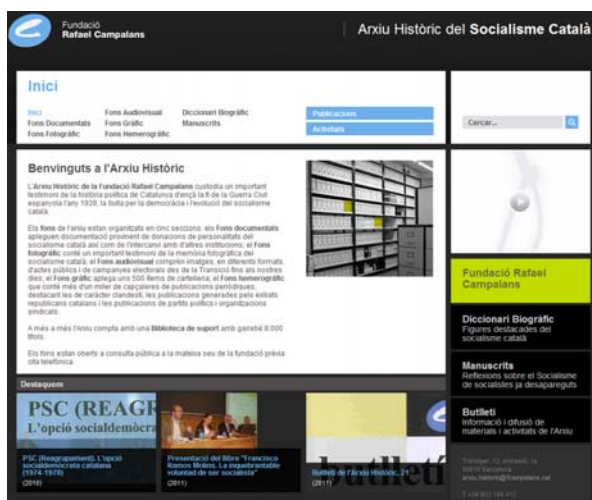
Fundació
Rafael Campalans

Arxiu Històric del Socialisme Català

Inici

Inici
Fons Documentals
Fons Fotogràfic

Fons Audiovisual
Fons Gràfic
Fons Hemerogràfic

Diccionari Biogràfic
Manuscrits

Publicacions
Activitats

Cercar...

Benvinguts a l'Arxiu Històric

L'Arxiu Històric de la Fundació Rafael Campalans custodia un important testimoni de la història política de Catalunya d'ençà la fi de la Guerra Civil espanyola l'any 1939, la lluita per la democràcia i l'evolució del socialisme català.

Els fons de l'arxiu estan organitzats en cinc seccions: els Fons documentals aleguen documentació provinent de donacions de personalitats del socialisme català així com de l'intercanvi amb d'altres institucions; el Fons fotogràfic conté un important testimoni de la memòria fotogràfica del socialisme català; el Fons audiovisual comprèn imatges, en diferents formats, d'actes públics i de campanyes electorals des de la Transició fins als nostres dies; el Fons gràfic aplega uns 500 items de cartelleria; el Fons hemerogràfic que conté més d'un miler de capçaleres de publicacions periòdiques, destacant les de caràcter clandestí, les publicacions generades pels exiliats republicans catalans i les publicacions de partits polítics i organitzacions sindicals.

A més a més l'Arxiu compta amb una Biblioteca de suport amb gairebé 8.000 llibres.

Els fons estan oberts a consulta pública a la mateixa seu de la fundació prèvia cita telefònica.

Fundació Rafael Campalans

Diccionari Biogràfic
Figures destacades del socialisme català

Manuscrits
Reflexions sobre el Socialisme de socialistes ja desapareguts

Butlletí
Informació i difusió de materials i activitats de l'Arxiu

Destaquem

PSC (REAGR
L'opció socialdemòcra

PSC (Reagrupament). L'opció socialdemòcrata catalana (1974-1978)
(2010)

Presentació del llibre "Francisco Ramos Molins. La inquebrantable voluntad de ser socialista"
(2011)

Butlletí de l'Arxiu Històric, 21
(2011)

butlletí

Trafalgar, 12, entresòl, 1a
08010 Barcelona
arxiu.historic@fcampalans.cat
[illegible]